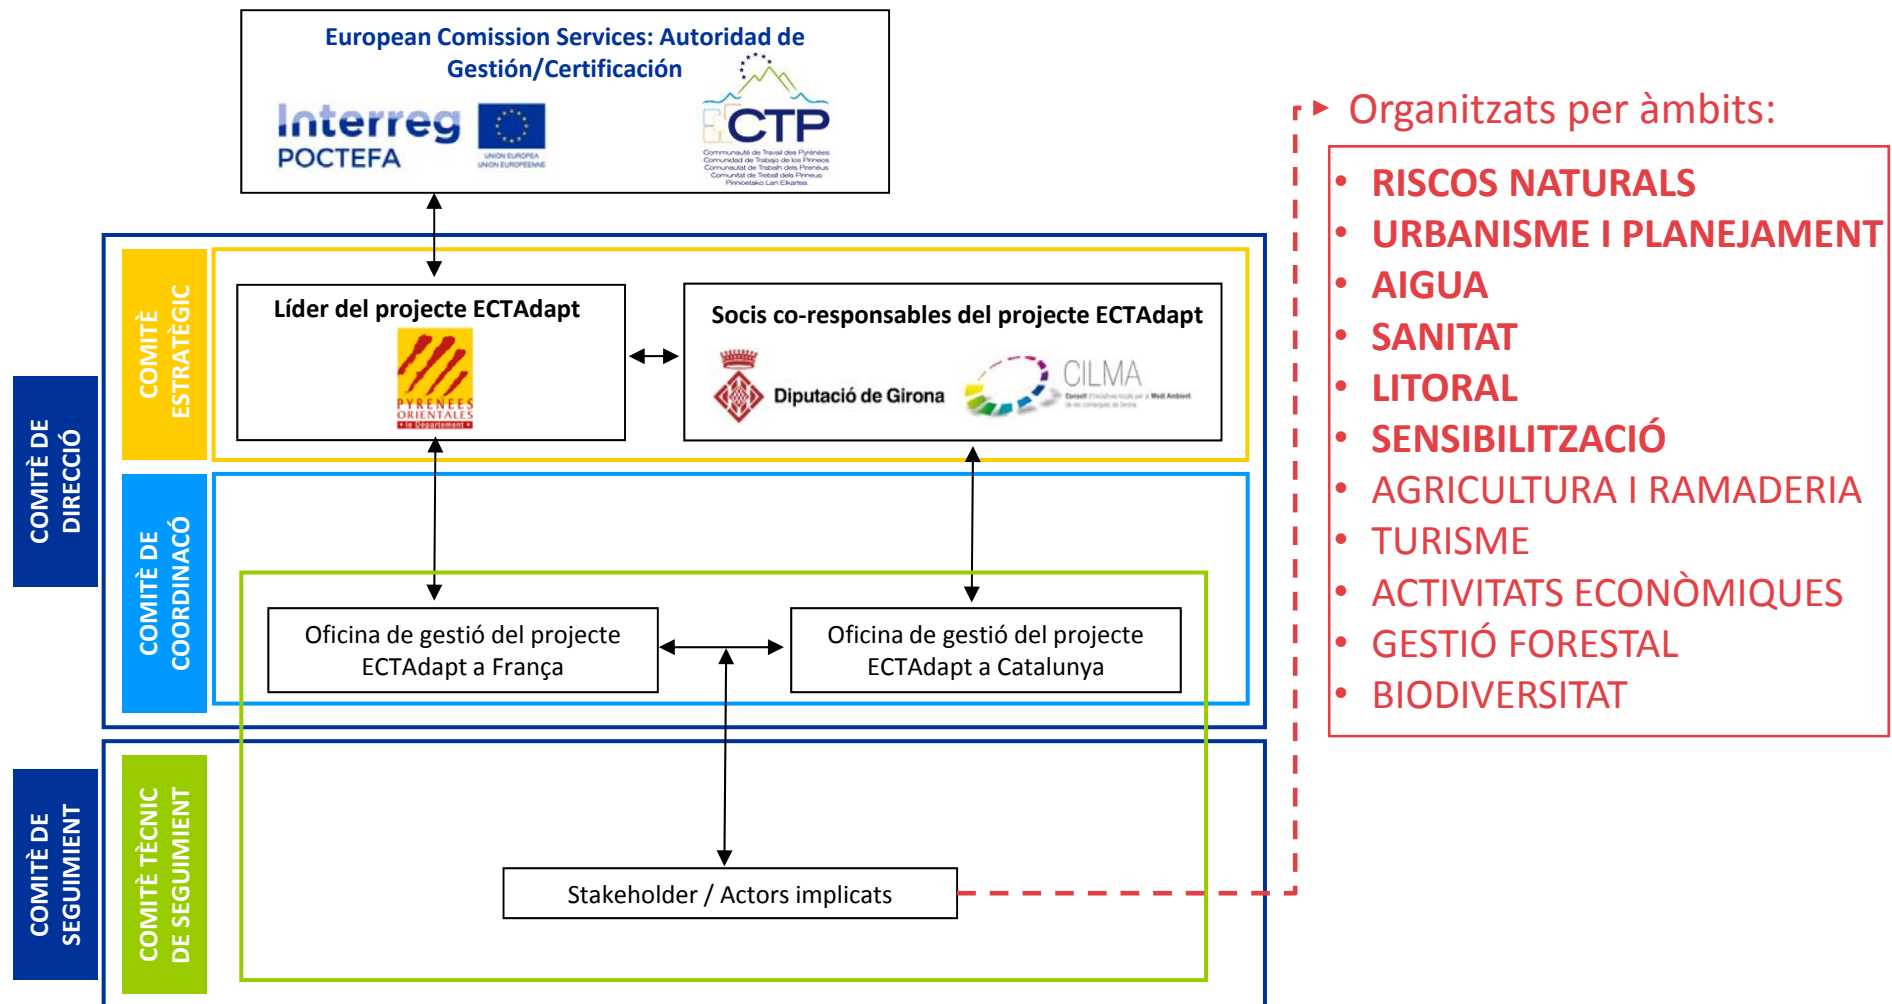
European Comission Services: Autoridad de Gestión/Certificación

Interreg POCTEFA

UNIÓN EUROPEA UNION EUROPÉENNE

CTP

Communauté de Travail des Pyrénées
Comunidad de Trabajo de los Pirineos
Comunautat de Traball dels Pirenèus
Comunitat de Treball dels Pirineus
Pirinioetako Lan Elkartea

COMITÈ DE DIRECCIÓ

COMITÈ ESTRATÈGIC

Líder del projecte ECTAdapt

PYRÉNÉES ORIENTALES le Département

Socis co-responsables del projecte ECTAdapt

Diputació de Girona

CILMA

Consell d'Iniciatives Locals per al Medi Ambient de les comarques de Girona

COMITÈ DE COORDINACÓ

Oficina de gestió del projecte ECTAdapt a França

Oficina de gestió del projecte ECTAdapt a Catalunya

COMITÈ DE SEGUIMIENT

COMITÈ TÈCNIC DE SEGUIMIENT

Stakeholder / Actors implicats

Organitzats per àmbits:

• RISCOS NATURALS
• URBANISME I PLANEJAMENT
• AIGUA
• SANITAT
• LITORAL
• SENSIBILITZACIÓ
• AGRICULTURA I RAMADERIA
• TURISME
• ACTIVITATS ECONÒMIQUES
• GESTIÓ FORESTAL
• BIODIVERSITAT